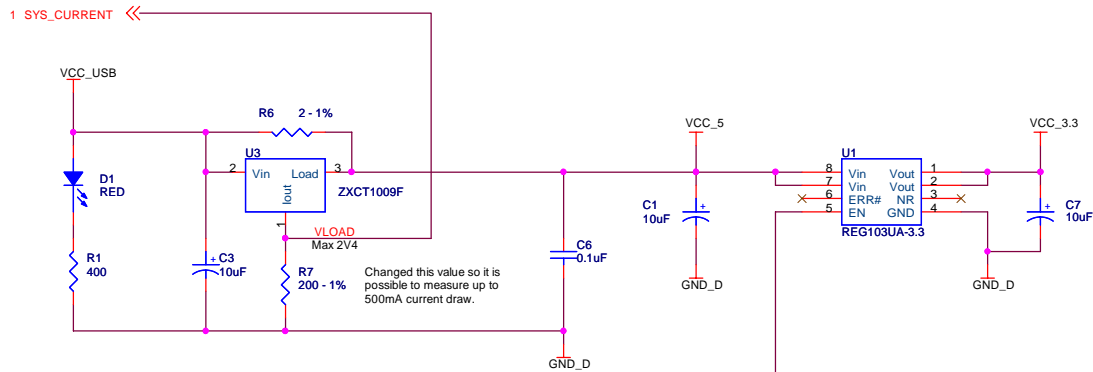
1 SYS_CURRENT

VCC_USB

R6 2 - 1%

U3

2 Vin Load 3

Iout

ZXCT1009F

D1
RED

1

VLOAD
Max 2V4

R1
400

C3
10uF

R7
200 - 1%

Changed this value so it is possible to measure up to 500mA current draw.

C6
0.1uF

GND_D

VCC_5

C1
10uF

GND_D

U1

8 Vin Vout 1
7 Vin Vout 2
6 ERR# NR 3
5 EN GND 4

REG103UA-3.3

VCC_3.3

C7
10uF

GND_D